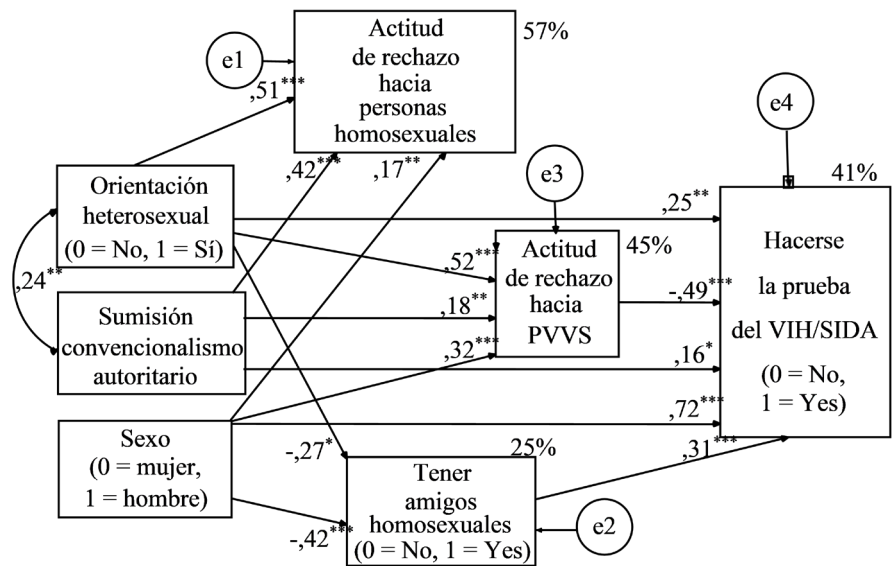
Actitud de rechazo hacia personas homosexuales

57%

e1

,51***

,42***

,17**

e4

Orientación heterosexual (0 = No, 1 = Sí)

e3

41%

,25**

,24**

,52***

Actitud de rechazo hacia PVVS

45%

Hacerse la prueba del VIH/SIDA (0 = No, 1 = Yes)

-,49***

Sumisión convencionalismo autoritario

,18**

,32***

,16*

,72***

Sexo (0 = mujer, 1 = hombre)

-,27*

25%

,31***

Tener amigos homosexuales (0 = No, 1 = Yes)

-,42***

e2